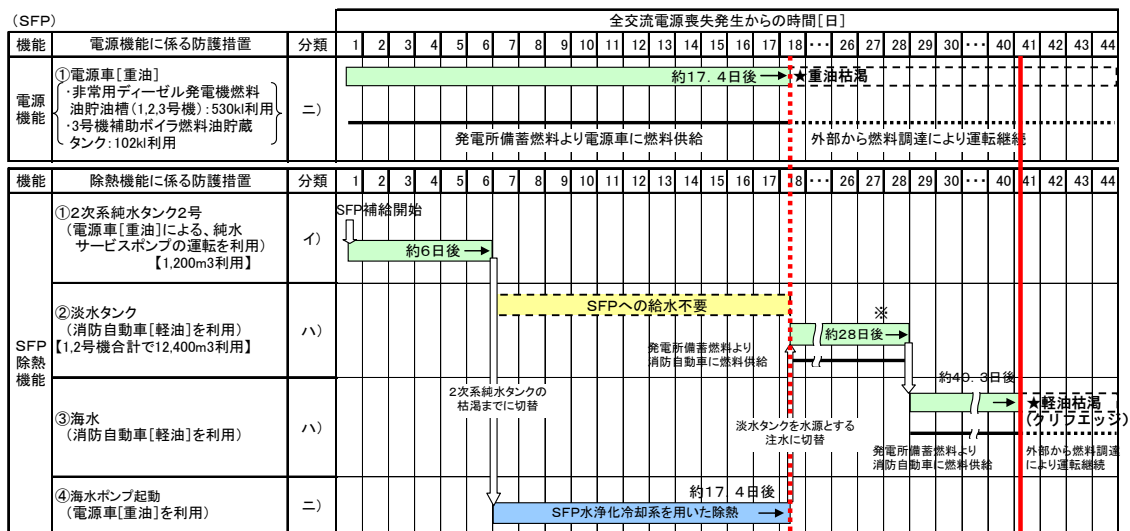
(SFP)

| 機能 | 電源機能に係る防護措置 | 分類 | 全交流電源喪失発生からの時間[日] |
|---|---|---|---|
| | | | 1 2 3 4 5 6 7 8 9 10 11 12 13 14 15 16 17 18 ・・・ 26 27 28 29 30 ・・・ 40 41 42 43 44 |
| 電源機能 | ①電源車[重油] ・非常用ディーゼル発電機燃料油貯油槽(1,2,3号機):530kl利用 ・3号機補助ボイラ燃料油貯蔵タンク:102kl利用 | ニ) | 約17.4日後 ★重油枯渇 発電所備蓄燃料より電源車に燃料供給 外部から燃料調達により運転継続 |

| 機能 | 除熱機能に係る防護措置 | 分類 | 全交流電源喪失発生からの時間[日] |
|---|---|---|---|
| | | | 1 2 3 4 5 6 7 8 9 10 11 12 13 14 15 16 17 18 ・・・ 26 27 28 29 30 ・・・ 40 41 42 43 44 |
| SFP除熱機能 | ①2次系純水タンク2号 (電源車[重油]による、純水サービスポンプの運転を利用) 【1,200m3利用】 | イ) | SFP補給開始 約6日後 |
| | ②淡水タンク (消防自動車[軽油]を利用) 【1,2号機合計で12,400m3利用】 | ハ) | SFPへの給水不要 ※ 約28日後 発電所備蓄燃料より消防自動車に燃料供給 |
| | ③海水 (消防自動車[軽油]を利用) | ハ) | 2次系純水タンクの枯渇までに切替 淡水タンクを水源とする注水に切替 約40.3日後 ★軽油枯渇(クリフエッジ) 発電所備蓄燃料より消防自動車に燃料供給 外部から燃料調達により運転継続 |
| | ④海水ポンプ起動 (電源車[重油]を利用) | ニ) | 約17.4日後 SFP水浄化冷却系を用いた除熱 |